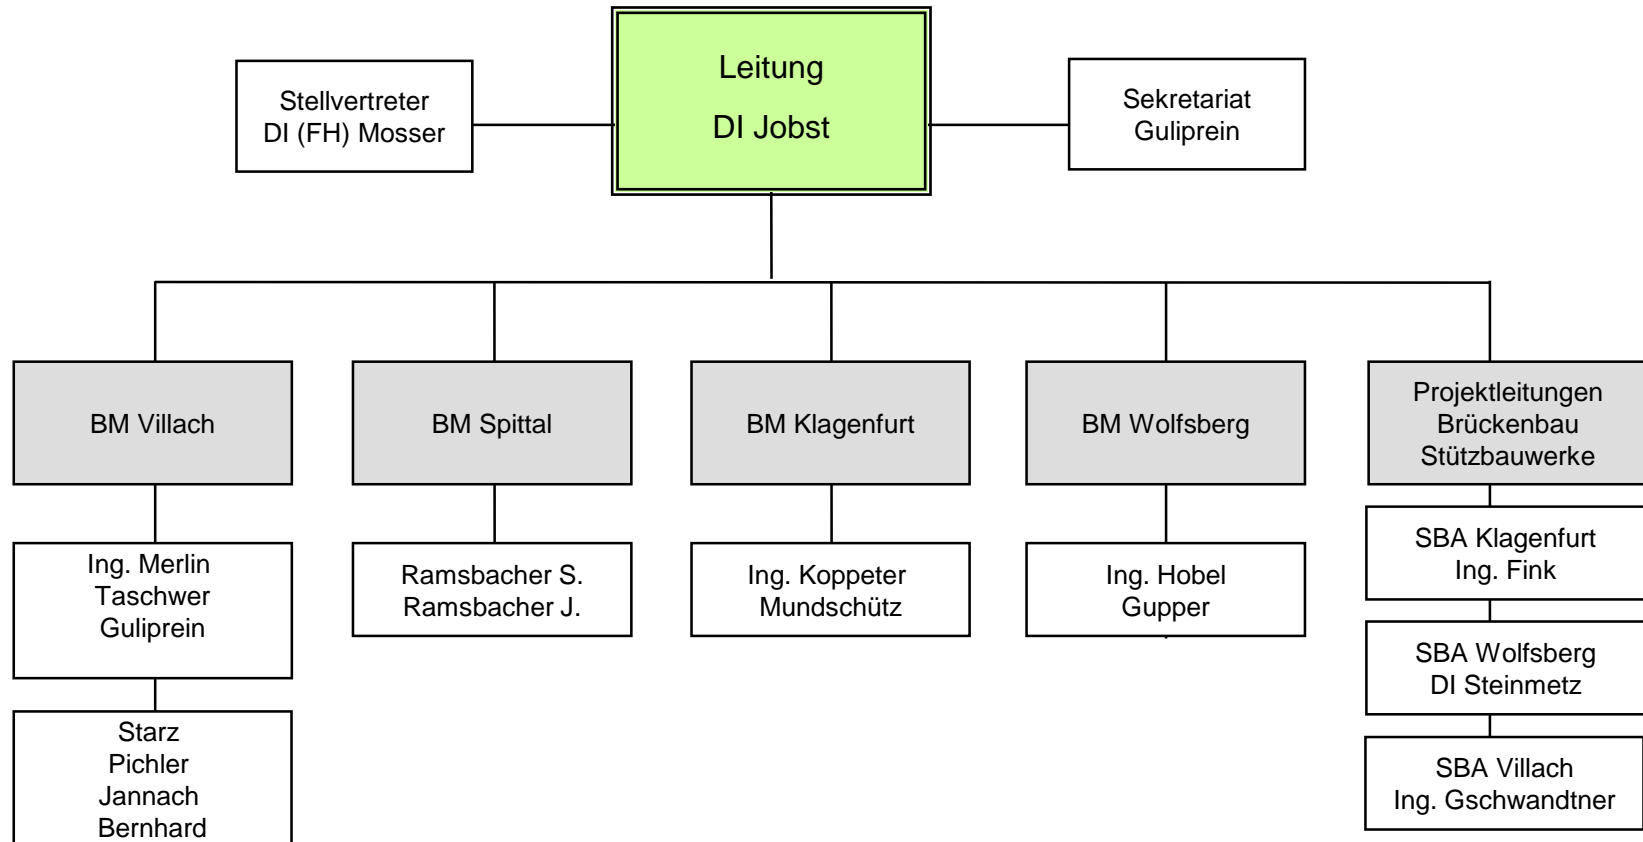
Leitung
DI Jobst

Stellvertreter
DI (FH) Mosser

Sekretariat
Guliprein

BM Villach

BM Spittal

BM Klagenfurt

BM Wolfsberg

Projektleitungen
Brückenbau
Stützbauwerke

Ing. Merlin
Taschwer
Guliprein

Ramsbacher S.
Ramsbacher J.

Ing. Koppeter
Mundschütz

Ing. Hobel
Gupper

SBA Klagenfurt
Ing. Fink

SBA Wolfsberg
DI Steinmetz

SBA Villach
Ing. Gschwandtner

Starz
Pichler
Jannach
Bernhard